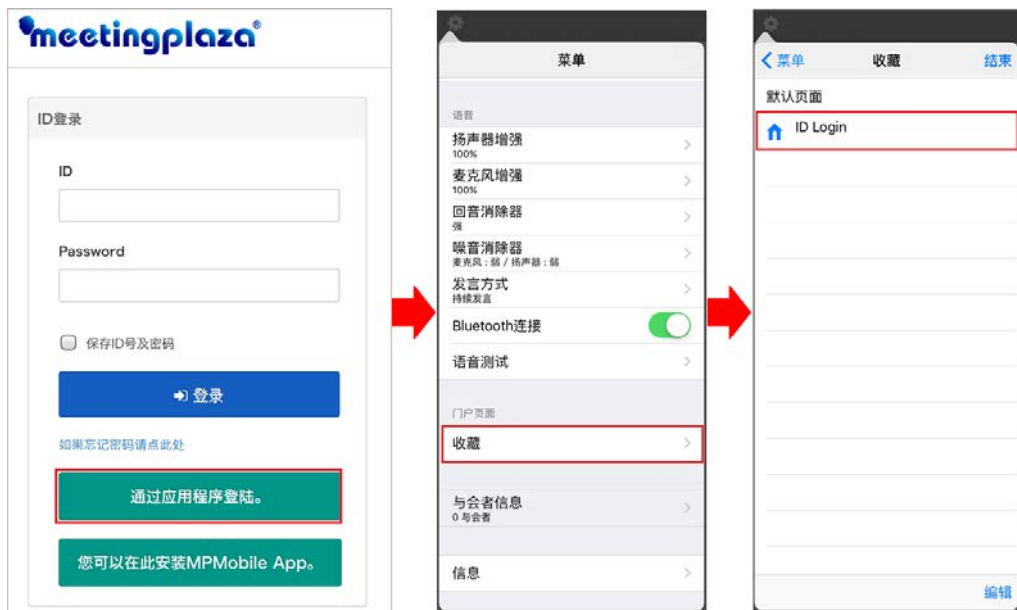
meetingplaza®

ID登录

ID

Password

保存ID号及密码

登录

如果忘记密码请点此处

通过应用程序登陆。

您可以在此安装MPMobile App。

菜单

语音

扬声器增强
100%

麦克风增强
100%

回音消除器
强

噪音消除器
麦克风：弱 / 扬声器：弱

发言方式
持续发言

Bluetooth连接

语音测试

门户页面

收藏

与会者信息
0 与会者

信息

菜单

收藏

结束

默认页面

ID Login

编辑